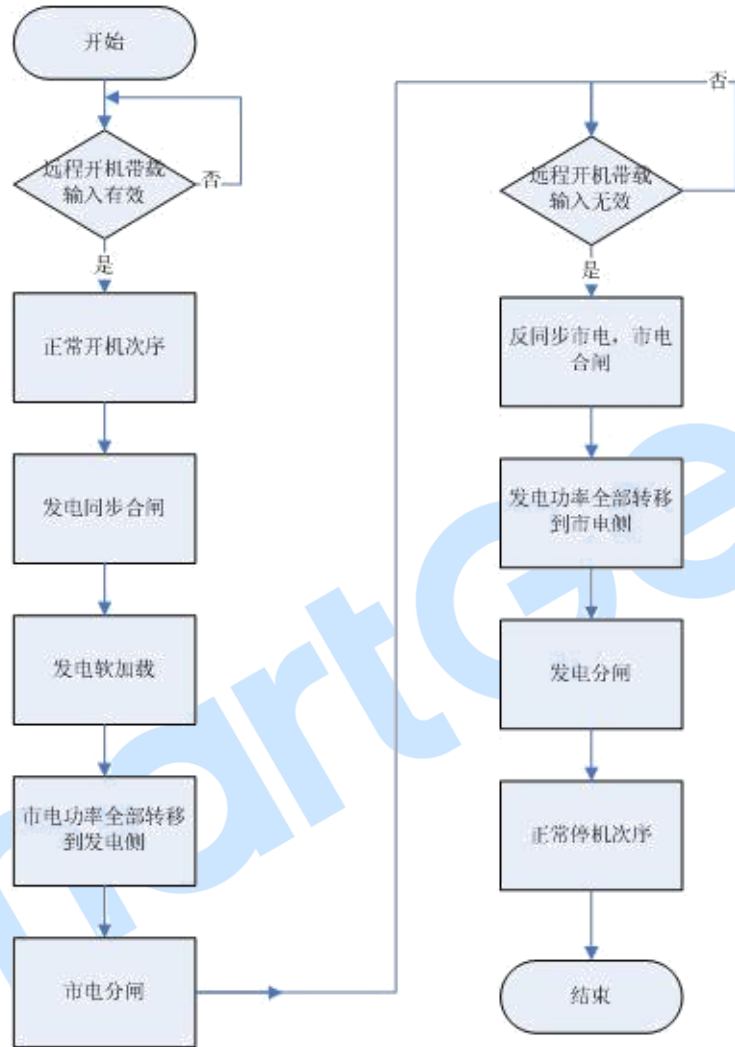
开始

远程开机带载输入有效

否

是

正常开机次序

发电同步合闸

发电软加载

市电功率全部转移到发电侧

市电分闸

否

远程开机带载输入无效

是

反同步市电，市电合闸

发电功率全部转移到市电侧

发电分闸

正常停机次序

结束

martge